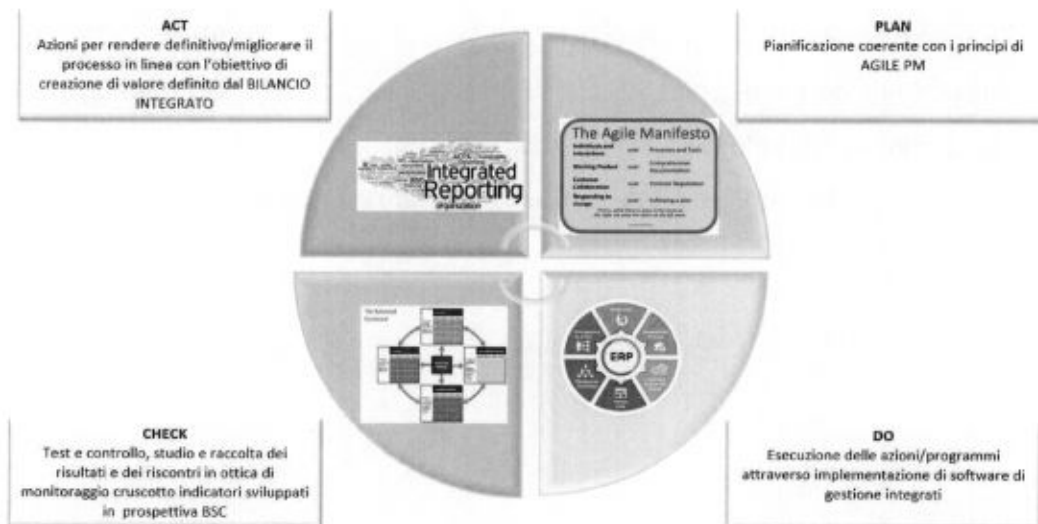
ACT
Azioni per rendere definitivo/migliorare il processo in linea con l'obiettivo di creazione di valore definito dal BILANCIO INTEGRATO

PLAN
Pianificazione coerente con i principi di AGILE PM

Integrated Reporting

The Agile Manifesto
Individuals and interactions over Processes and Tools
Working Product over Comprehensive Documentation
Customer Collaboration over Contract Negotiation
Responding to change over Following a plan
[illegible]

The Balanced Scorecard

ERP

CHECK
Test e controllo, studio e raccolta dei risultati e dei riscontri in ottica di monitoraggio cruscotto indicatori sviluppati in prospettiva BSC

DO
Esecuzione delle azioni/programmi attraverso implementazione di software di gestione integrati